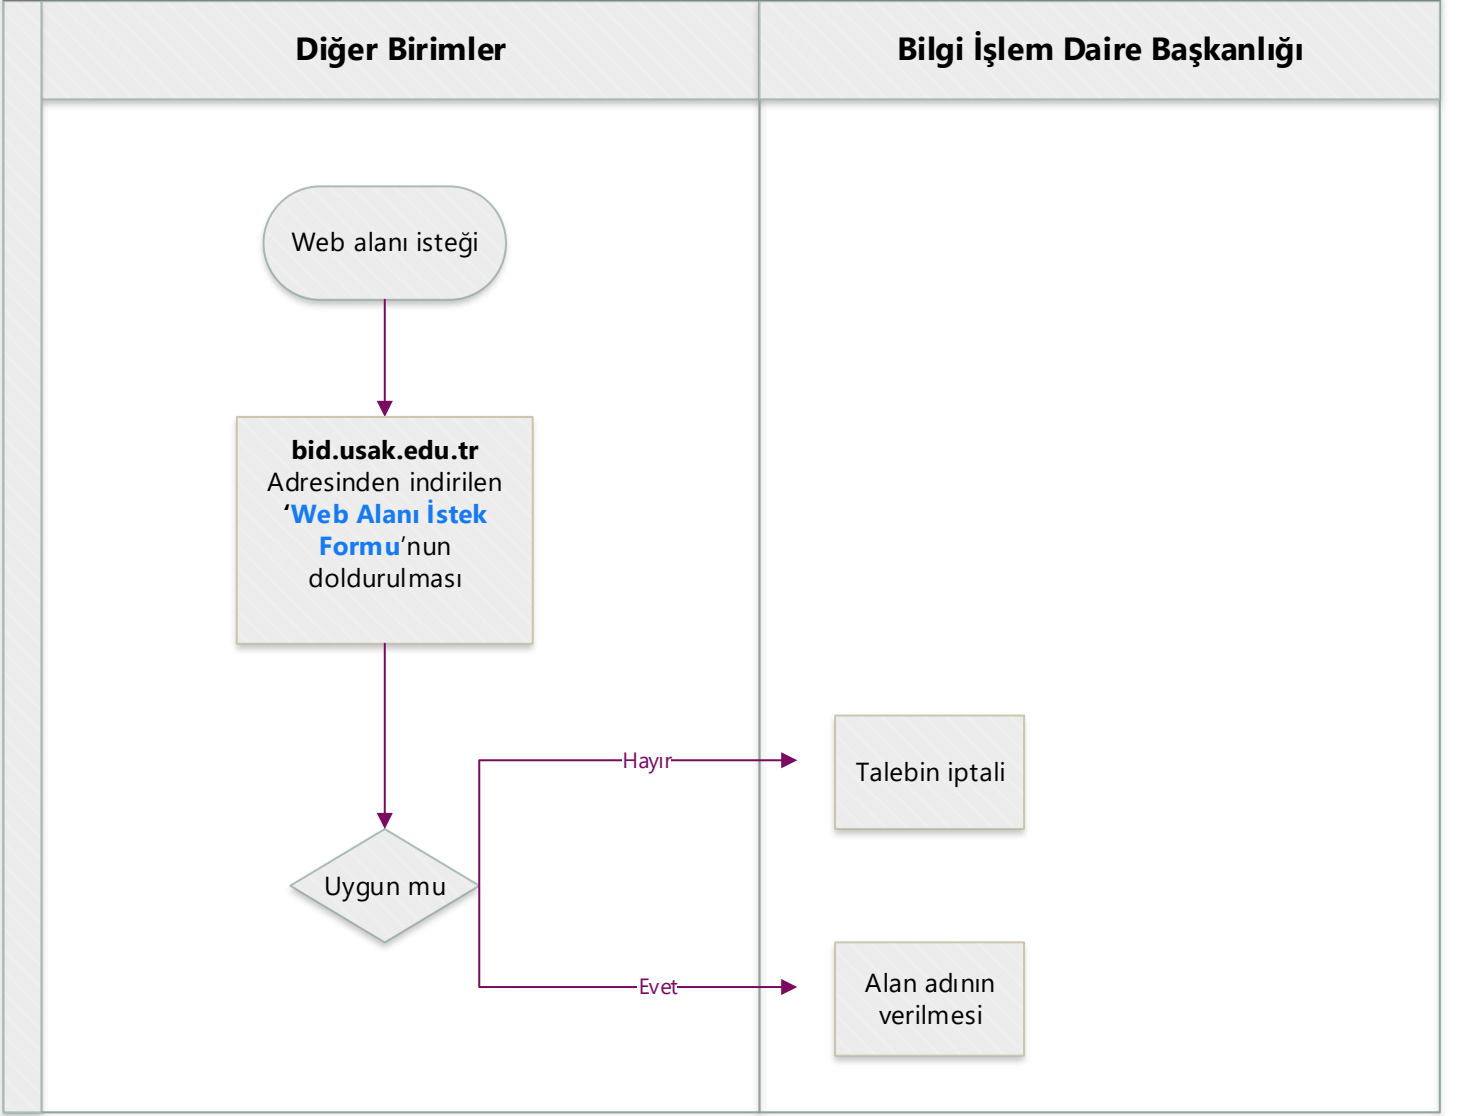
Diğer Birimler

Bilgi İşlem Daire Başkanlığı

Web alanı isteği

bid.usak.edu.tr Adresinden indirilen ‘Web Alanı İstek Formu’nun doldurulması

Uygun mu

Hayır

Evet

Talebin iptali

Alan adının verilmesi